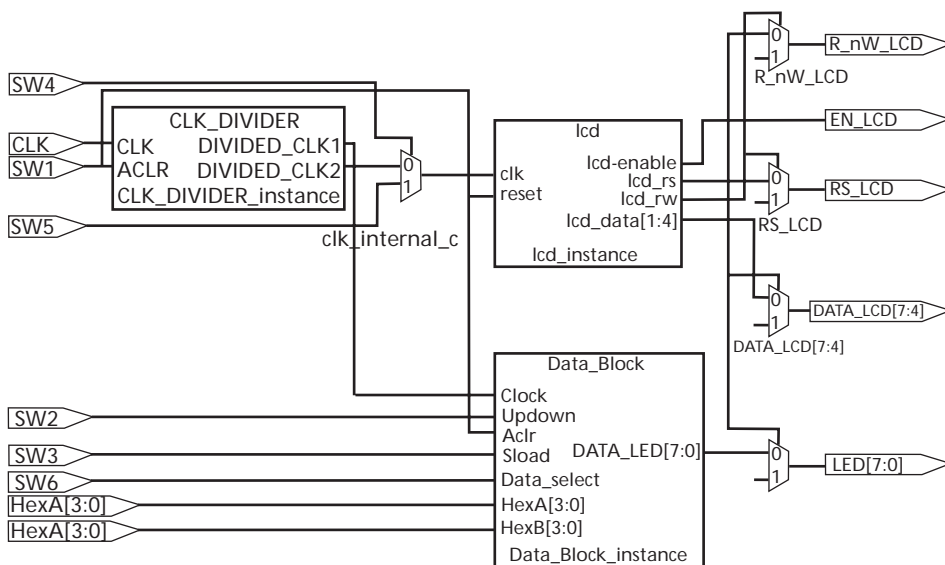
SW4

CLK

SW1

SW5

CLK_DIVIDER
CLK
ACLR
DIVIDED_CLK1
DIVIDED_CLK2
CLK_DIVIDER_instance

0
1

clk_internal_c

lcd
clk
reset
lcd-enable
lcd_rs
lcd_rw
lcd_data[1:4]
lcd_instance

0
1
R_nW_LCD
R_nW_LCD

EN_LCD

0
1
RS_LCD
RS_LCD

0
1
DATA_LCD[7:4]
DATA_LCD[7:4]

SW2

SW3

SW6

HexA[3:0]

HexA[3:0]

Data_Block
Clock
Updown
Aclr
Sload
Data_select
HexA[3:0]
HexB[3:0]
DATA_LED[7:0]
Data_Block_instance

0
1
LED[7:0]